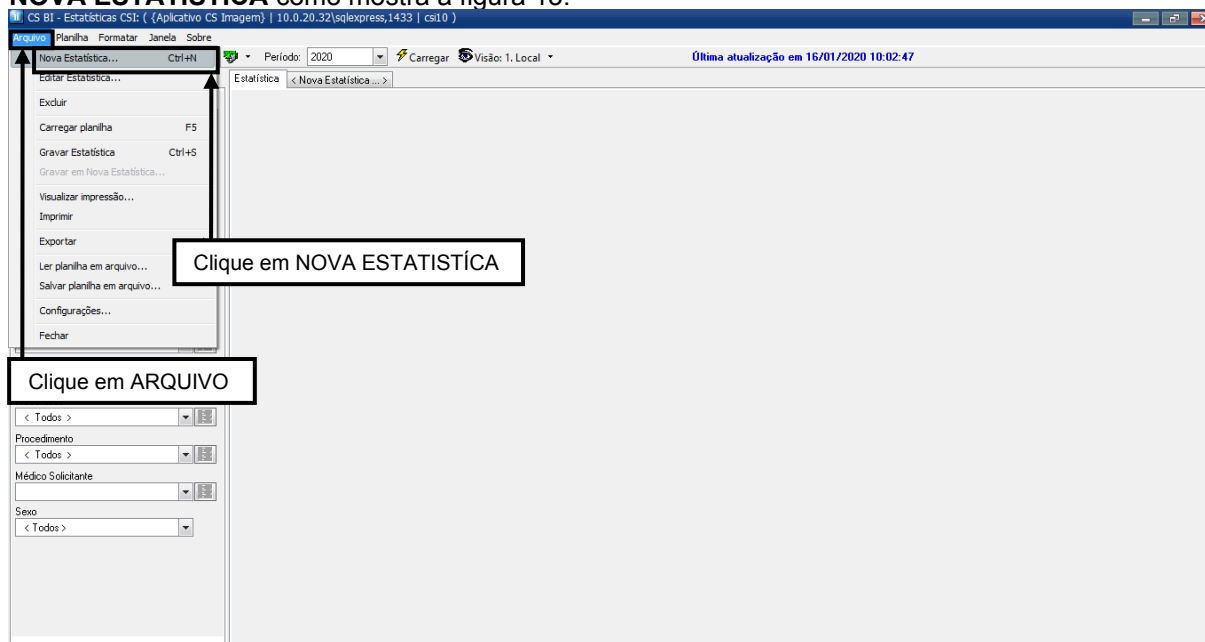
NOVA ESTATÍSTICA como mostra a figura 10.

CS BI - Estatísticas CSI: ( {Aplicativo CS Imagem} | 10.0.20.32\sqlexpress,1433 | csi10 )

Arquivo Planilha Formatar Janela Sobre

Nova Estatística... Ctrl+N
Editar Estatística...
Excluir
Carregar planilha F5
Gravar Estatística Ctrl+S
Gravar em Nova Estatística...
Visualizar impressão...
Imprimir
Exportar
Ler planilha em arquivo...
Salvar planilha em arquivo...
Configurações...
Fechar

Período: 2020 Carregar Visão: 1. Local

Última atualização em 16/01/2020 10:02:47

Estatística < Nova Estatística ... >

Clique em NOVA ESTATISTÍCA

Clique em ARQUIVO

< Todos >
Procedimento
< Todos >
Médico Solicitante
Sexo
< Todos >